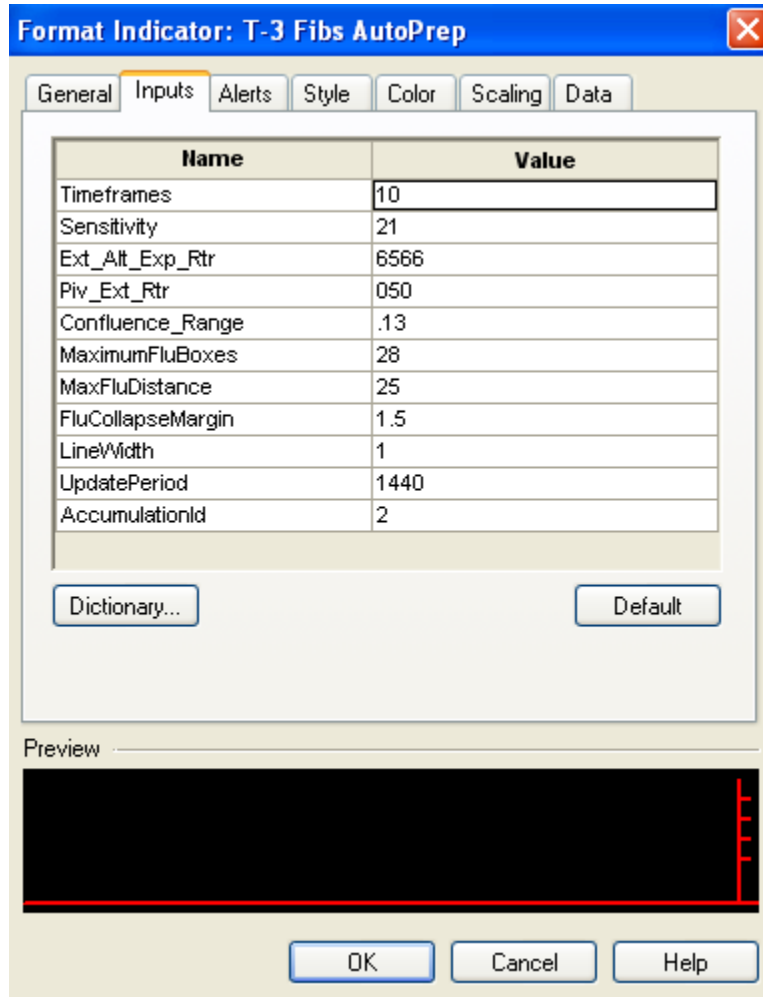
Format Indicator: T-3 Fibs AutoPrep

General Inputs Alerts Style Color Scaling Data

| Name | Value |
|---|---|
| Timeframes | 10 |
| Sensitivity | 21 |
| Ext_Alt_Exp_Rtr | 6566 |
| Piv_Ext_Rtr | 050 |
| Confluence_Range | .13 |
| MaximumFluBoxes | 28 |
| MaxFluDistance | 25 |
| FluCollapseMargin | 1.5 |
| LineWidth | 1 |
| UpdatePeriod | 1440 |
| AccumulationId | 2 |

Dictionary... Default

Preview

OK Cancel Help